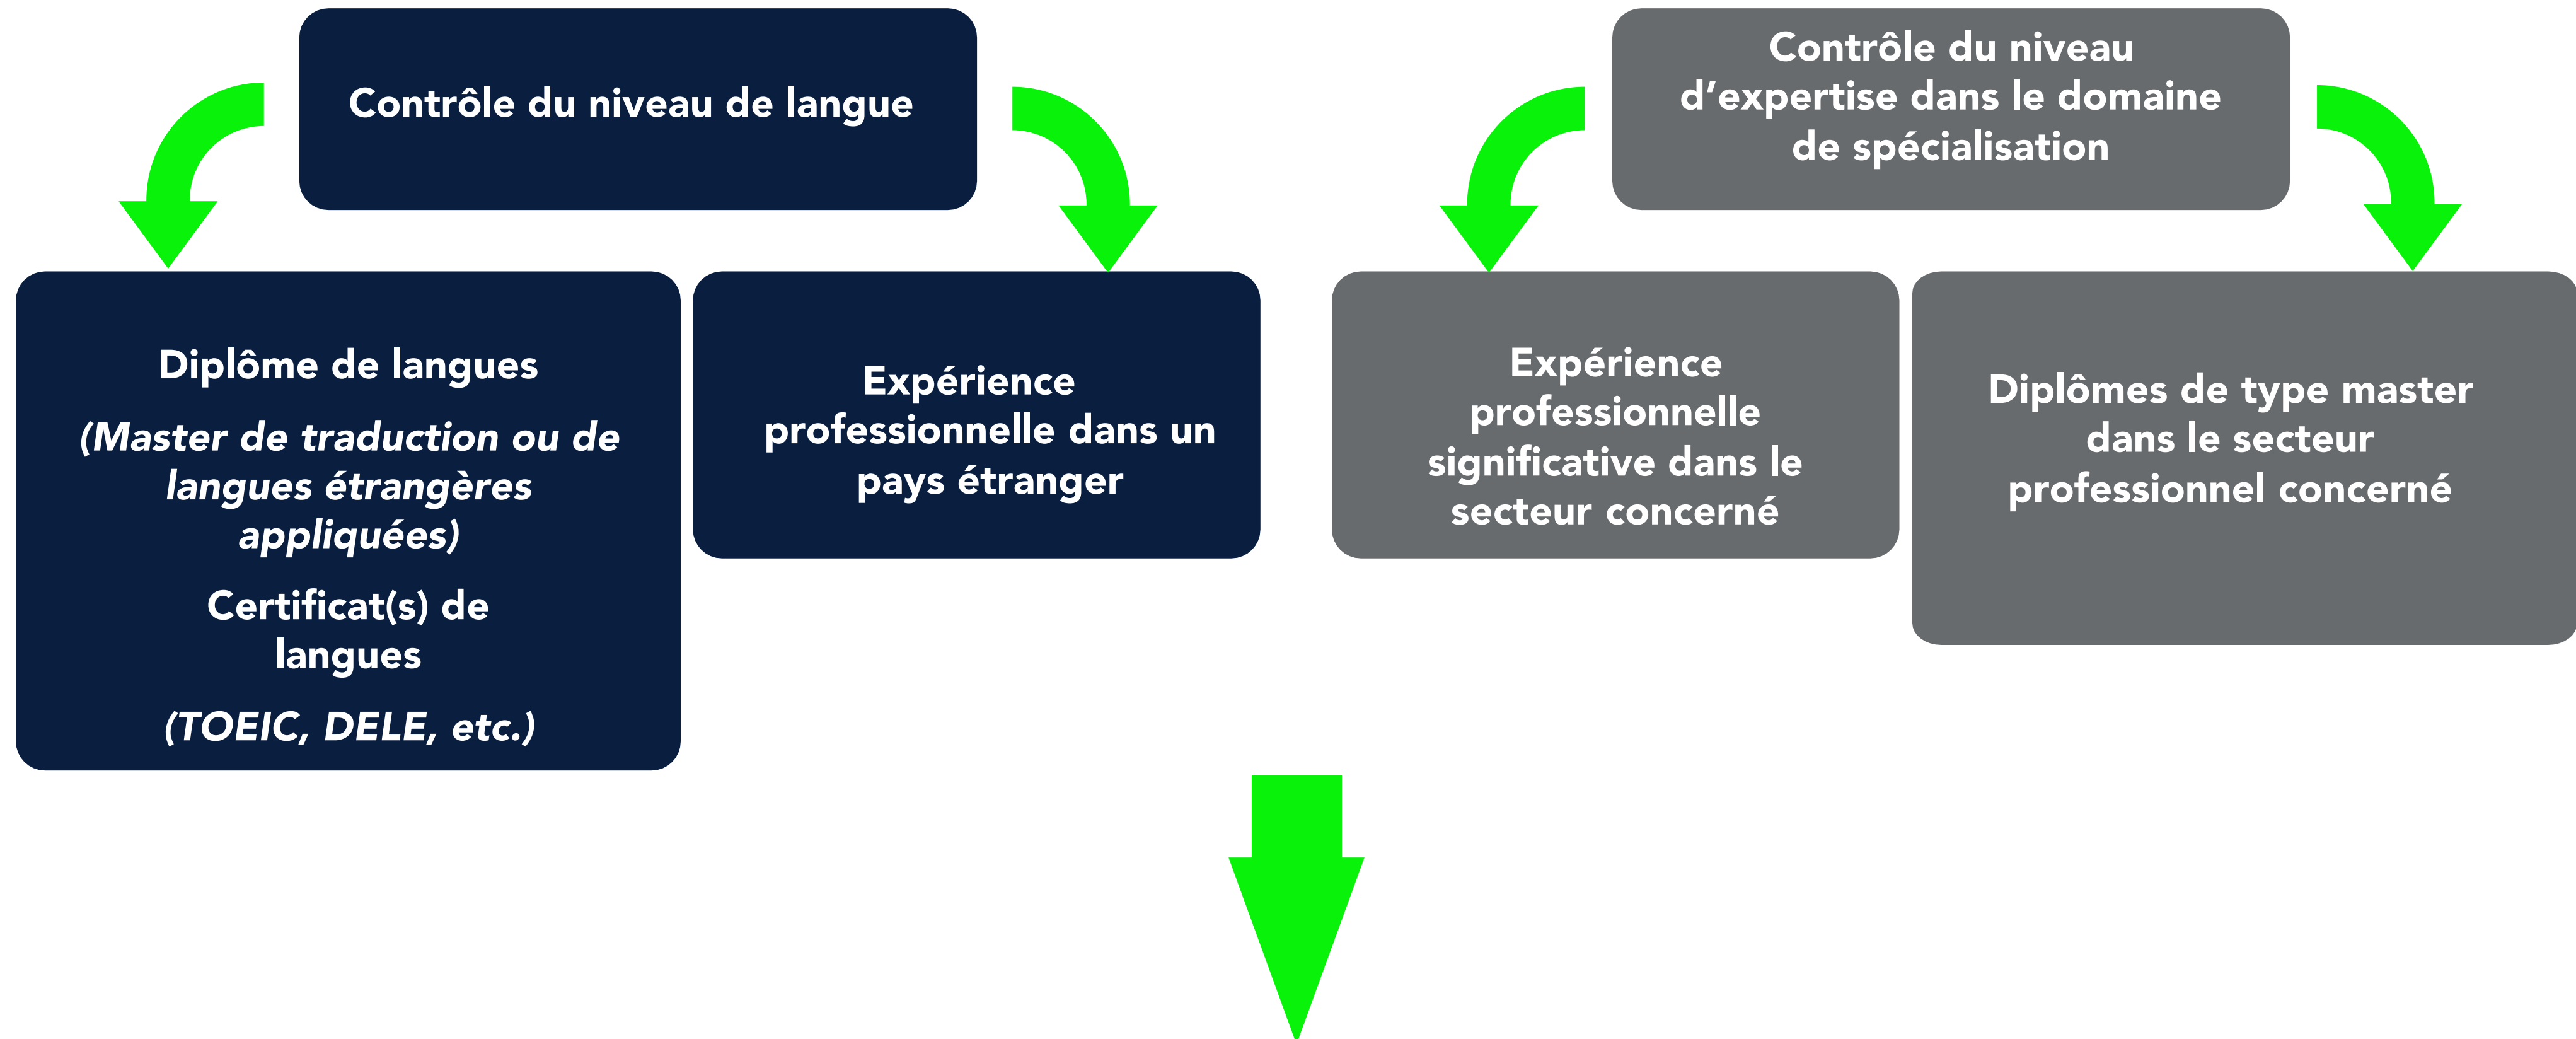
Contrôle du niveau de langue

Diplôme de langues

*(Master de traduction ou de langues étrangères appliquées)*

Certificat(s) de langues

*(TOEIC, DELE, etc.)*

Expérience professionnelle dans un pays étranger

Contrôle du niveau d'expertise dans le domaine de spécialisation

Expérience professionnelle significative dans le secteur concerné

Diplômes de type master dans le secteur professionnel concerné